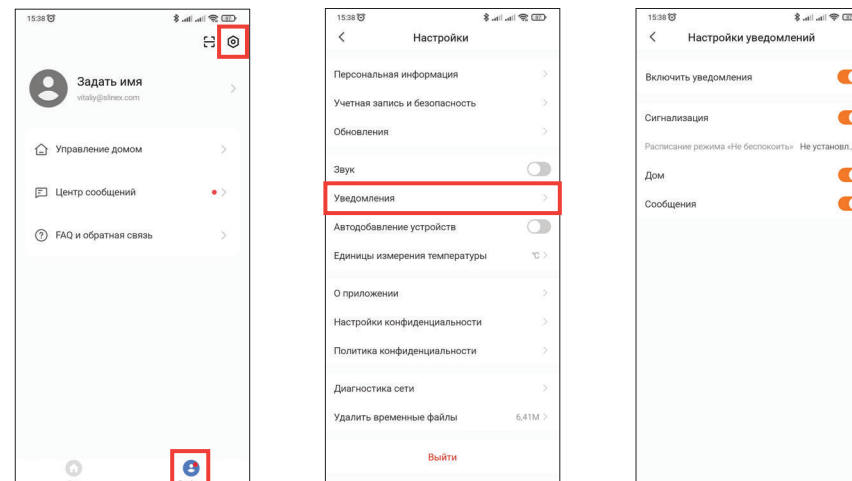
15:38

Задать имя
vitaliy@slinex.com

Управление домом

Центр сообщений

FAQ и обратная связь

15:38

Настройки

Персональная информация

Учетная запись и безопасность

Обновления

Звук

Уведомления

Автодобавление устройств

Единицы измерения температуры ℃

О приложении

Настройки конфиденциальности

Политика конфиденциальности

Диагностика сети

Удалить временные файлы 6,41M

Выйти

15:38

Настройки уведомлений

Включить уведомления

Сигнализация

Расписание режима «Не беспокоить» Не установл.

Дом

Сообщения